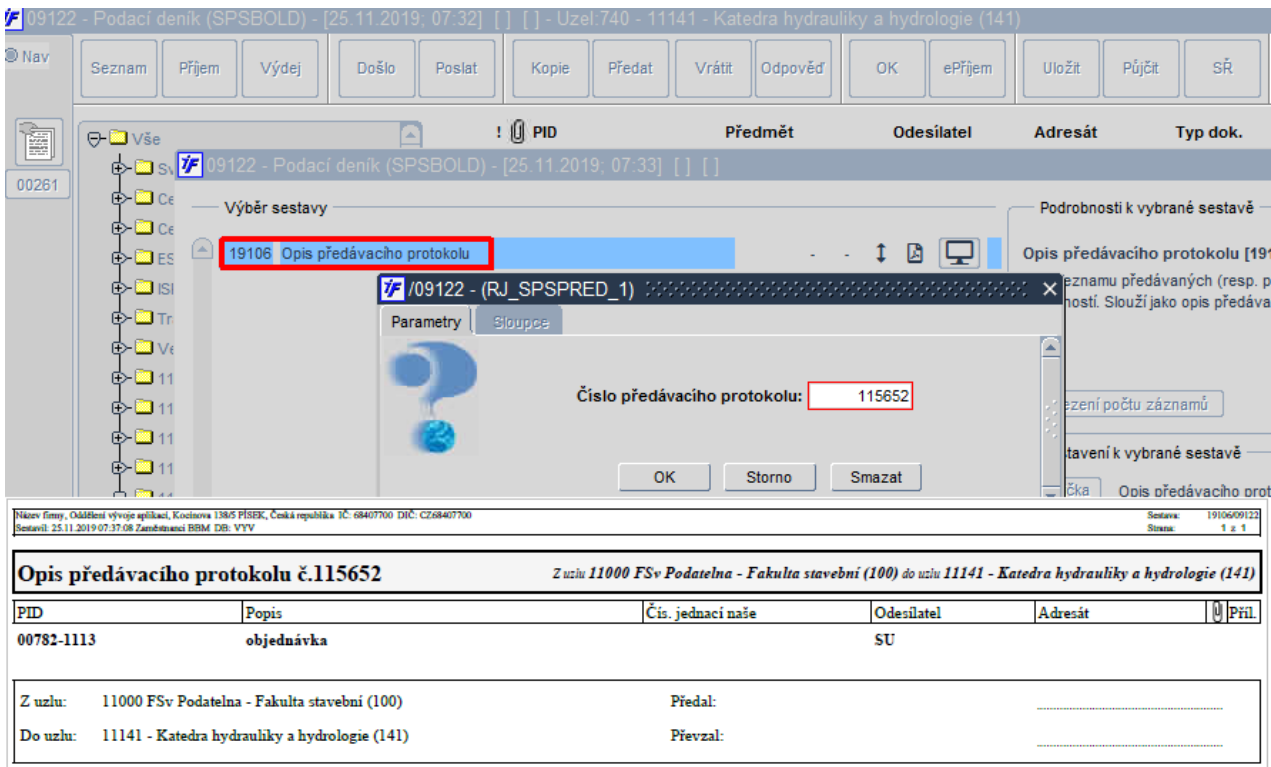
09122 - Podací deník (SPSBOLD) - [25.11.2019; 07:32] [ ] [ ] - Uzel:740 - 11141 - Katedra hydrauliky a hydrologie (141)

Nav

Seznam Příjem Výdej Došlo Poslat Kopie Předat Vrátit Odpověď OK ePříjem Uložit Půjčit SŘ

00261

Vše
Sv
Ce
Ce
ES
ISI
Tr
Ve
11
11
11
11

! PID Předmět Odesílatel Adresát Typ dok.

09122 - Podací deník (SPSBOLD) - [25.11.2019; 07:33] [ ] [ ]

Výběr sestavy

19106 Opis předávacího protokolu

Podrobnosti k vybrané sestavě

Opis předávacího protokolu [19
eznamu předávaných (resp. p
ností. Slouží jako opis předáva

/09122 - (RJ_SPSPRED_1)

Parametry Sloupce

Číslo předávacího protokolu: 115652

OK Storno Smazat

ezení počtu záznamů

stavení k vybrané sestavě

čka Opis předávacího prot

Název firmy, Oddělení vývoje aplikací, Kocinova 138/5 PÍSEK, Česká republika IČ: 68407700 DIČ: CZ68407700
Sestavil: 25.11.2019 07:37:08 Zaměstnanci BBM DB: VYV

Sestava: 19106/09122
Strana: 1 z 1

Opis předávacího protokolu č.115652

Z uzlu 11000 FSv Podatelna - Fakulta stavební (100) do uzlu 11141 - Katedra hydrauliky a hydrologie (141)

| PID | Popis | Čís. jednací naše | Odesilatel | Adresát | Příl. |
|---|---|---|---|---|---|
| 00782-1113 | objednávka | | SU | | |

Z uzlu: 11000 FSv Podatelna - Fakulta stavební (100)
Předal:

Do uzlu: 11141 - Katedra hydrauliky a hydrologie (141)
Převzal: